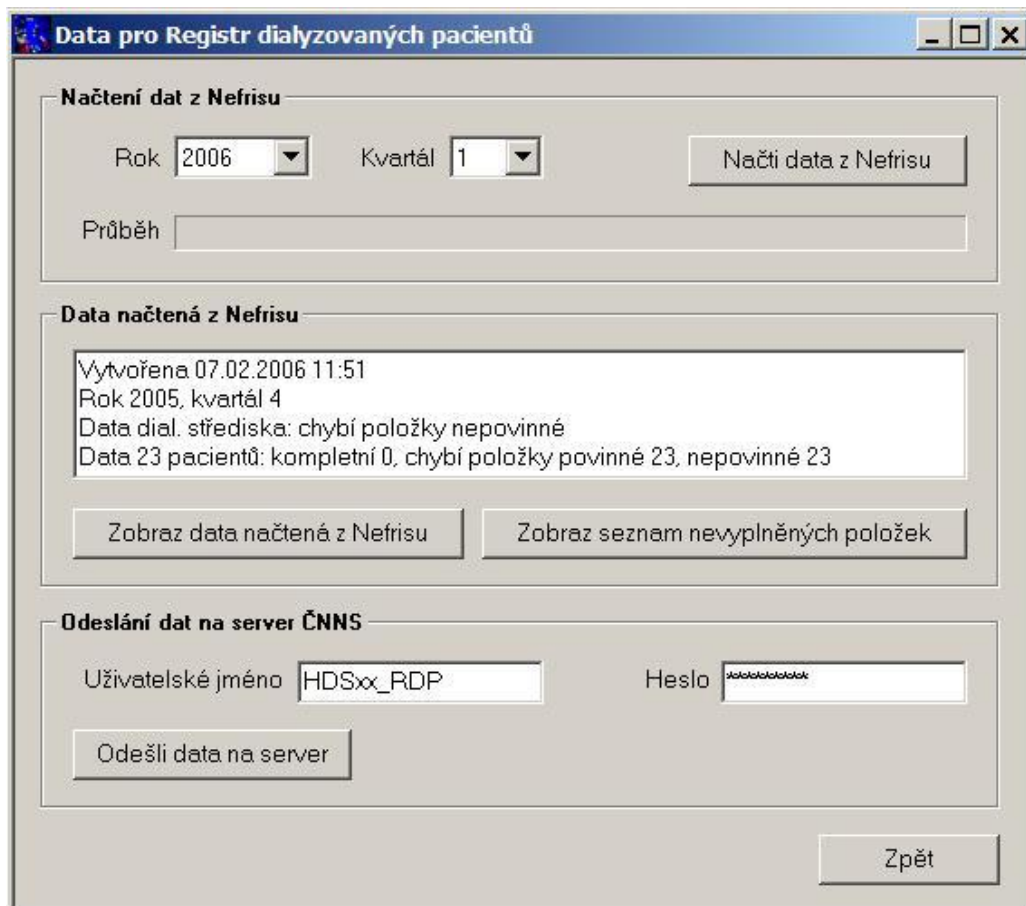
Data pro Registr dialyzovaných pacientů

Načtení dat z Nefrisu

Rok 2006

Kvartál 1

Načti data z Nefrisu

Průběh

Data načtená z Nefrisu

Vytvořena 07.02.2006 11:51
Rok 2005, kvartál 4
Data dial. střediska: chybí položky nepovinné
Data 23 pacientů: kompletní 0, chybí položky povinné 23, nepovinné 23

Zobraz data načtená z Nefrisu

Zobraz seznam nevyplněných položek

Odeslání dat na server ČNNS

Uživatelské jméno HDSxx_RDP

Heslo ********

Odešli data na server

Zpět